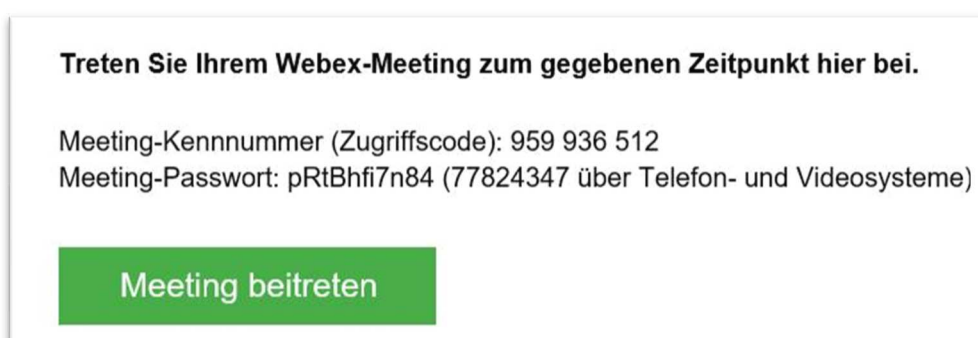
Treten Sie Ihrem Webex-Meeting zum gegebenen Zeitpunkt hier bei.

Meeting-Kennnummer (Zugriffscode): 959 936 512
Meeting-Passwort: pRtBhfi7n84 (77824347 über Telefon- und Videosysteme)

Meeting beitreten